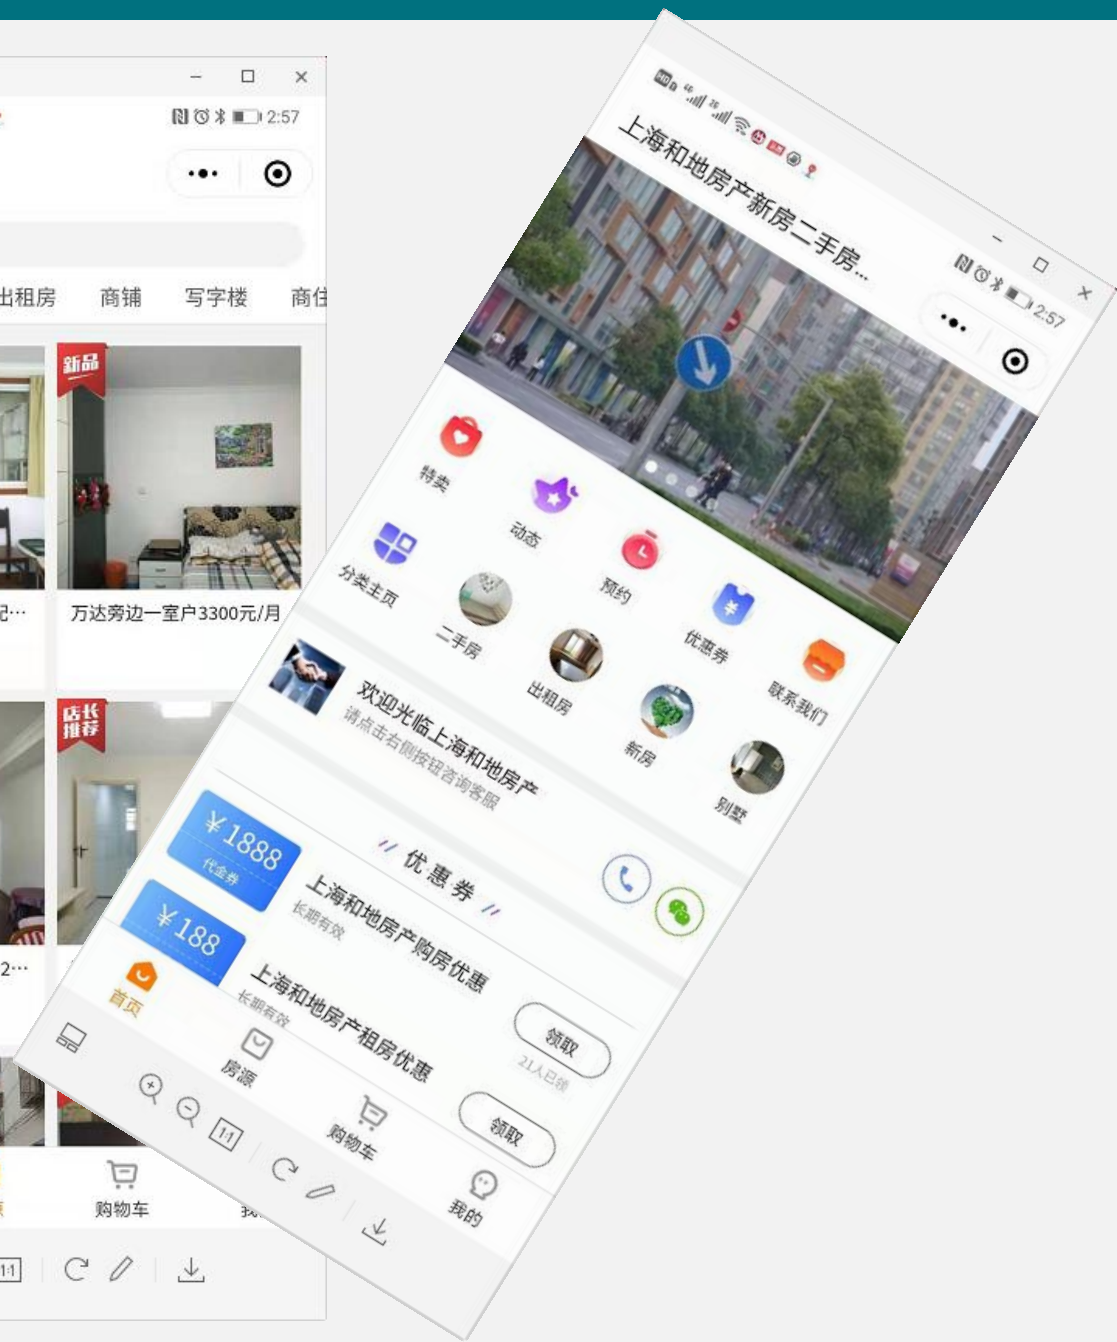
2:57

出租房 商铺 写字楼 商住

新品

万达旁边一室户3300元/月

店长推荐

购物车

1:1

2:57

上海和地房产新房二手房...

特卖 动态 预约 优惠券 联系我们

分类主页 二手房 出租房 新房 别墅

欢迎光临上海和地房产
请点击右侧按钮咨询客服

优惠券

¥1888
代金券
上海和地房产购房优惠
长期有效
领取
21人已领

¥188
上海和地房产租房优惠
长期有效
领取

首页 房源 购物车 我的

1:1